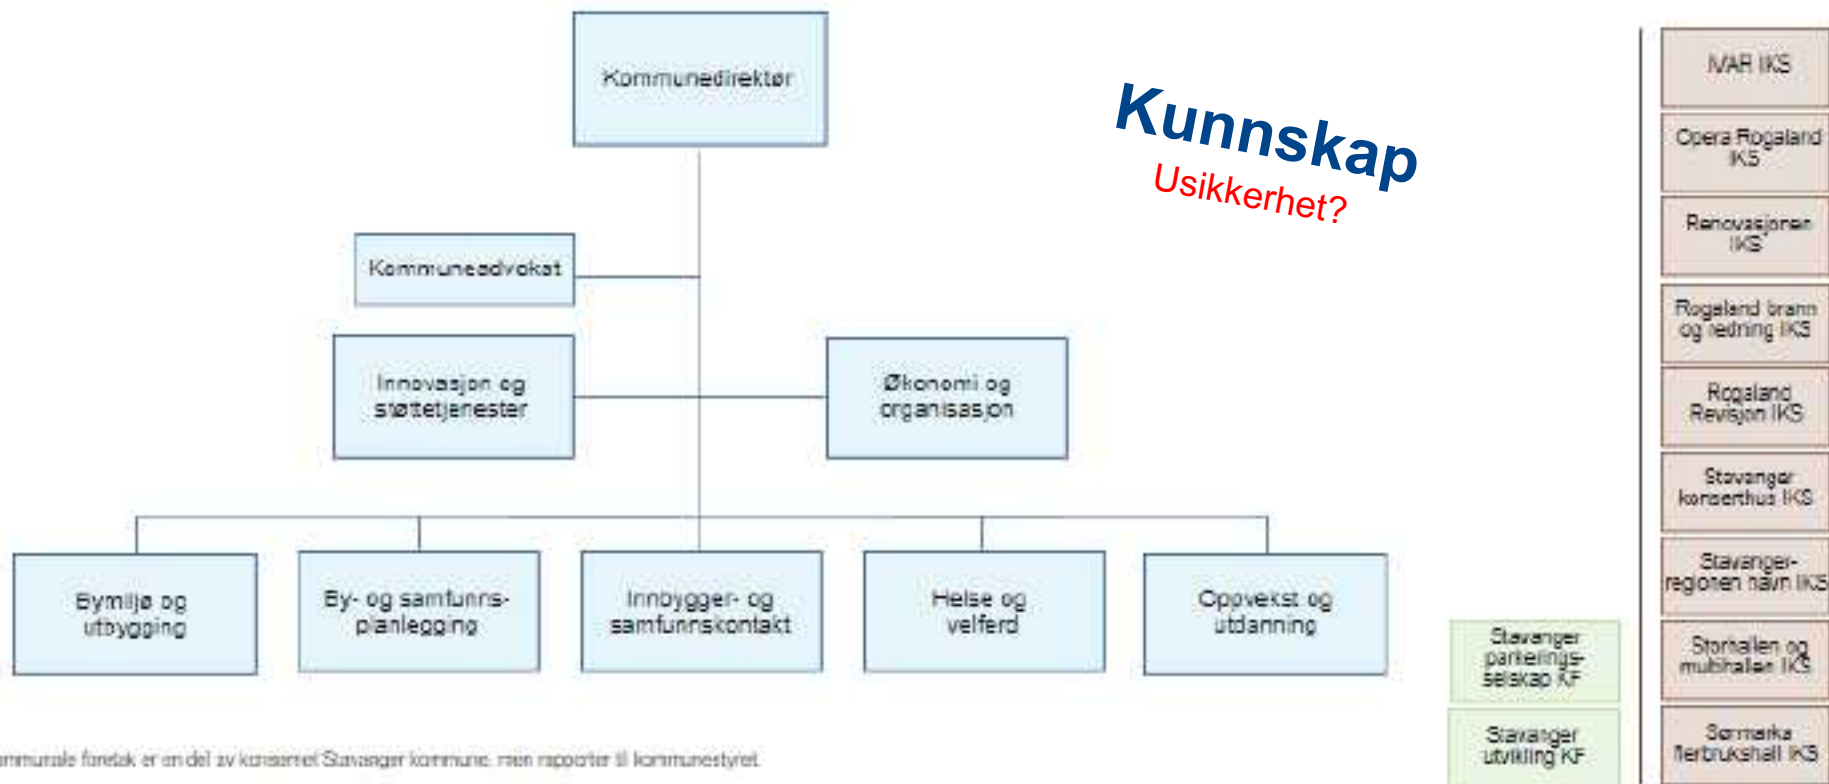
Kommunedirektør

Kunnskap
Usikkerhet?

Kommuneadvokat

Innovasjon og støttetjenester

Økonomi og organisasjon

Bymiljø og utbygging

By- og samfunnsplanlegging

Innbygger- og samfunnskontakt

Helse og velferd

Oppvekst og utdanning

Stavanger parkeringsselskap KF

Stavanger utvikling KF

IVAR IKS

Opera Rogaland IKS

Renovasjonen IKS

Rogaland brann og redning IKS

Rogaland Revisjon IKS

Stavanger konserthus IKS

Stavangerregionen havn IKS

Storhallen og multihallen IKS

Sørmarka flerbrukshall IKS

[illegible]mmunale foretak er en del av konsernet Stavanger kommune, men rapporter til kommunestyret.